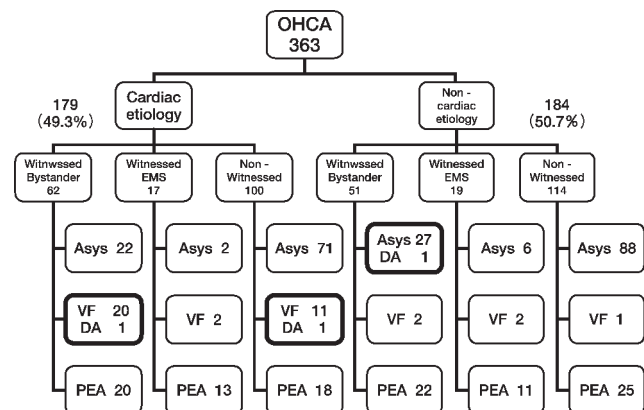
OHCA
363

179
(49.3%)

Cardiac etiology

Non - cardiac etiology

184
(50.7%)

Witnwssed Bystander
62

Witnessed EMS
17

Non - Witnessed
100

Witnwssed Bystander
51

Witnessed EMS
19

Non - Witnessed
114

Asys 22

VF 20
DA 1

PEA 20

Asys 2

VF 2

PEA 13

Asys 71

VF 11
DA 1

PEA 18

Asys 27
DA 1

VF 2

PEA 22

Asys 6

VF 2

PEA 11

Asys 88

VF 1

PEA 25